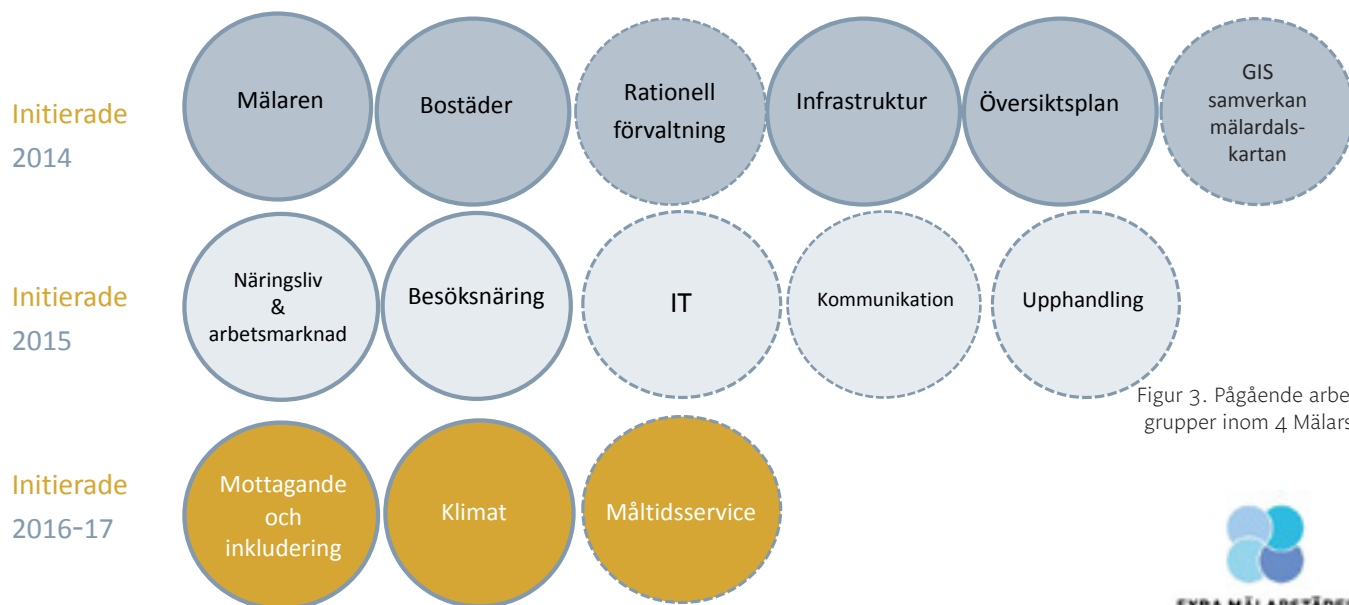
Initierade
2014

Mälaren

Bostäder

Rationell förvaltning

Infrastruktur

Översiktsplan

GIS samverkan mälardalskartan

Initierade
2015

Näringsliv & arbetsmarknad

Besöksnäring

IT

Kommunikation

Upphandling

Figur 3. Pågående arbe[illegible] grupper inom 4 Mälars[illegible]

Initierade
2016-17

Mottagande och inkludering

Klimat

Måltidsservice

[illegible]